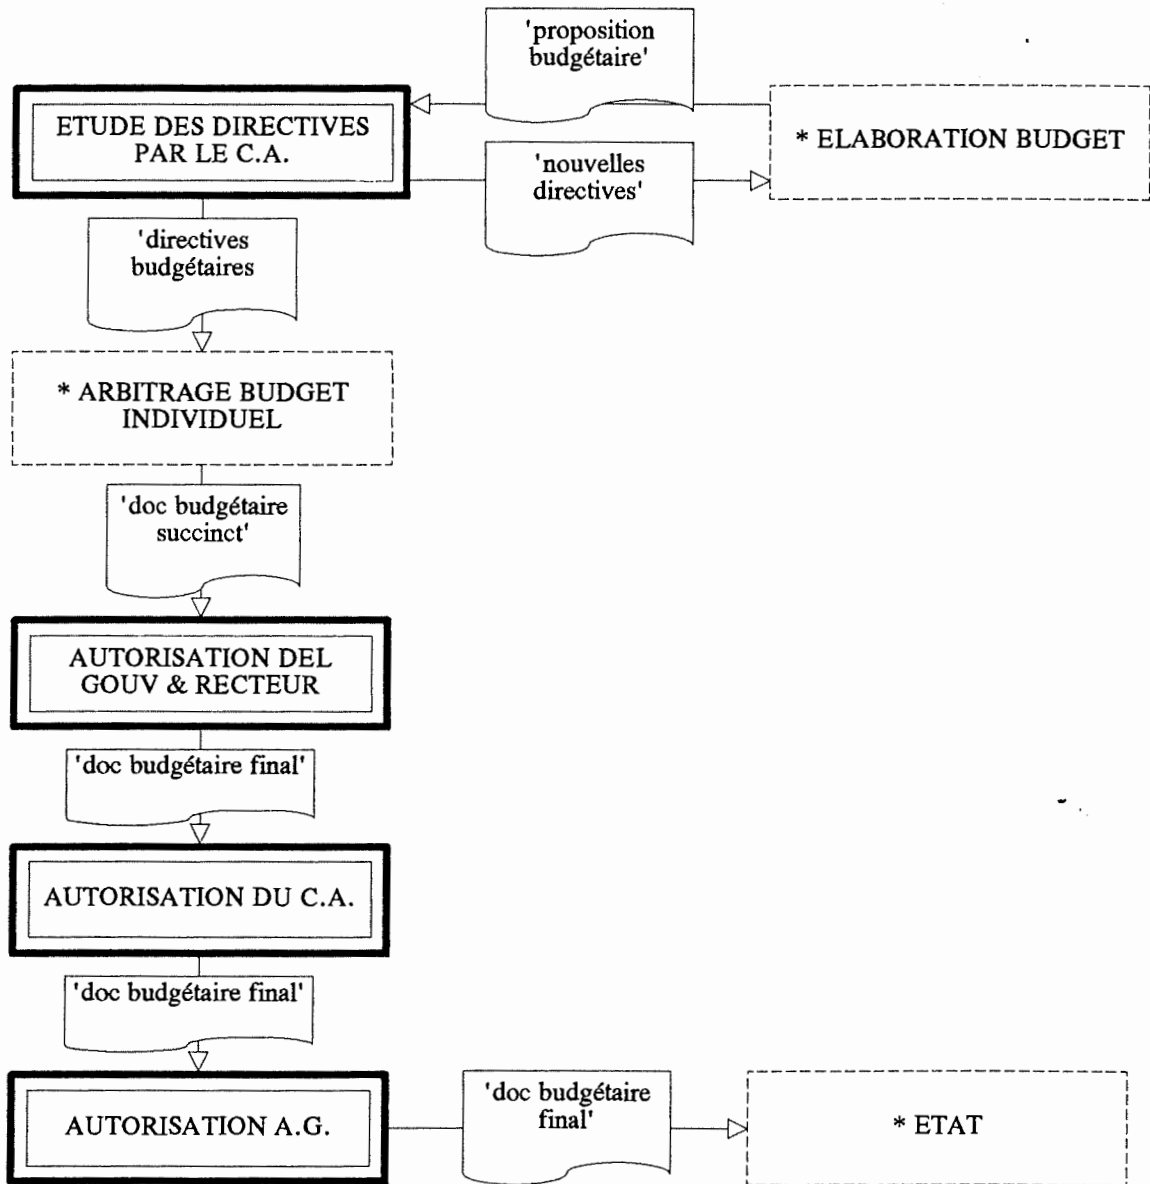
'proposition budgétaire'

ETUDE DES DIRECTIVES PAR LE C.A.

* ELABORATION BUDGET

'nouvelles directives'

'directives budgétaires

* ARBITRAGE BUDGET INDIVIDUEL

'doc budgétaire succinct'

AUTORISATION DEL GOUV & RECTEUR

'doc budgétaire final'

AUTORISATION DU C.A.

'doc budgétaire final'

AUTORISATION A.G.

'doc budgétaire final'

* ETAT